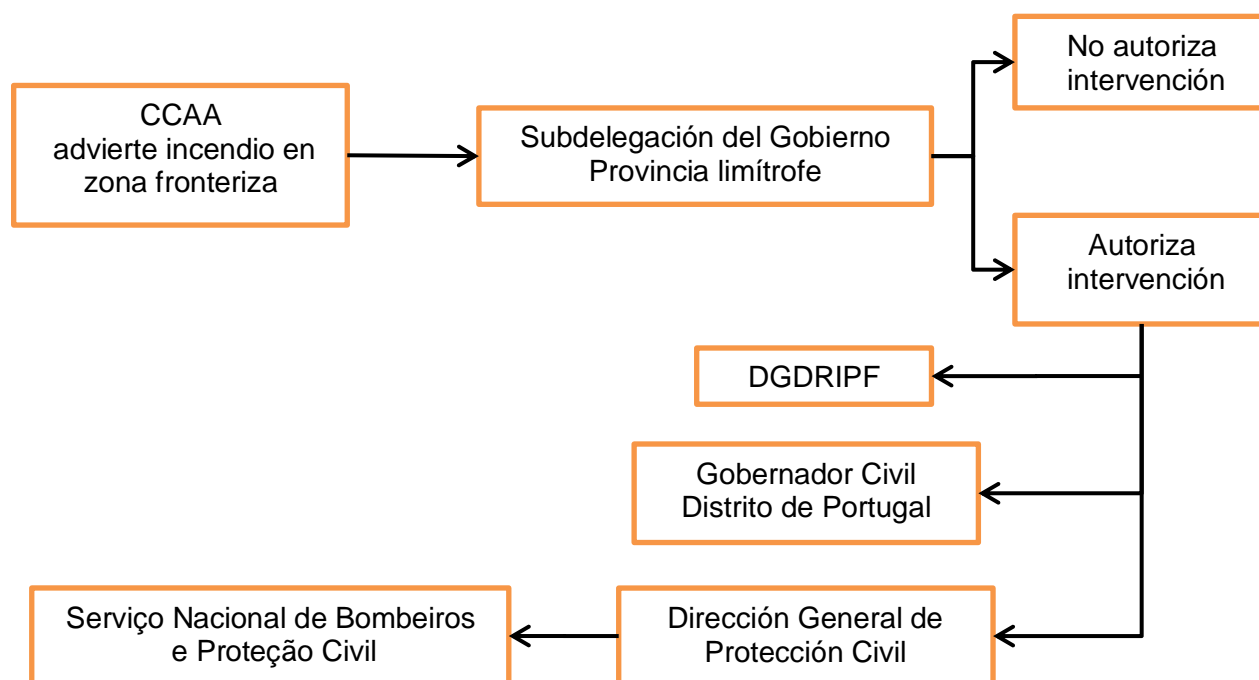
CCAA
advierte incendio en zona fronteriza

Subdelegación del Gobierno
Provincia limítrofe

No autoriza intervención

Autoriza intervención

DGDRIPF

Gobernador Civil
Distrito de Portugal

Dirección General de Protección Civil

Serviço Nacional de Bombeiros e Proteção Civil